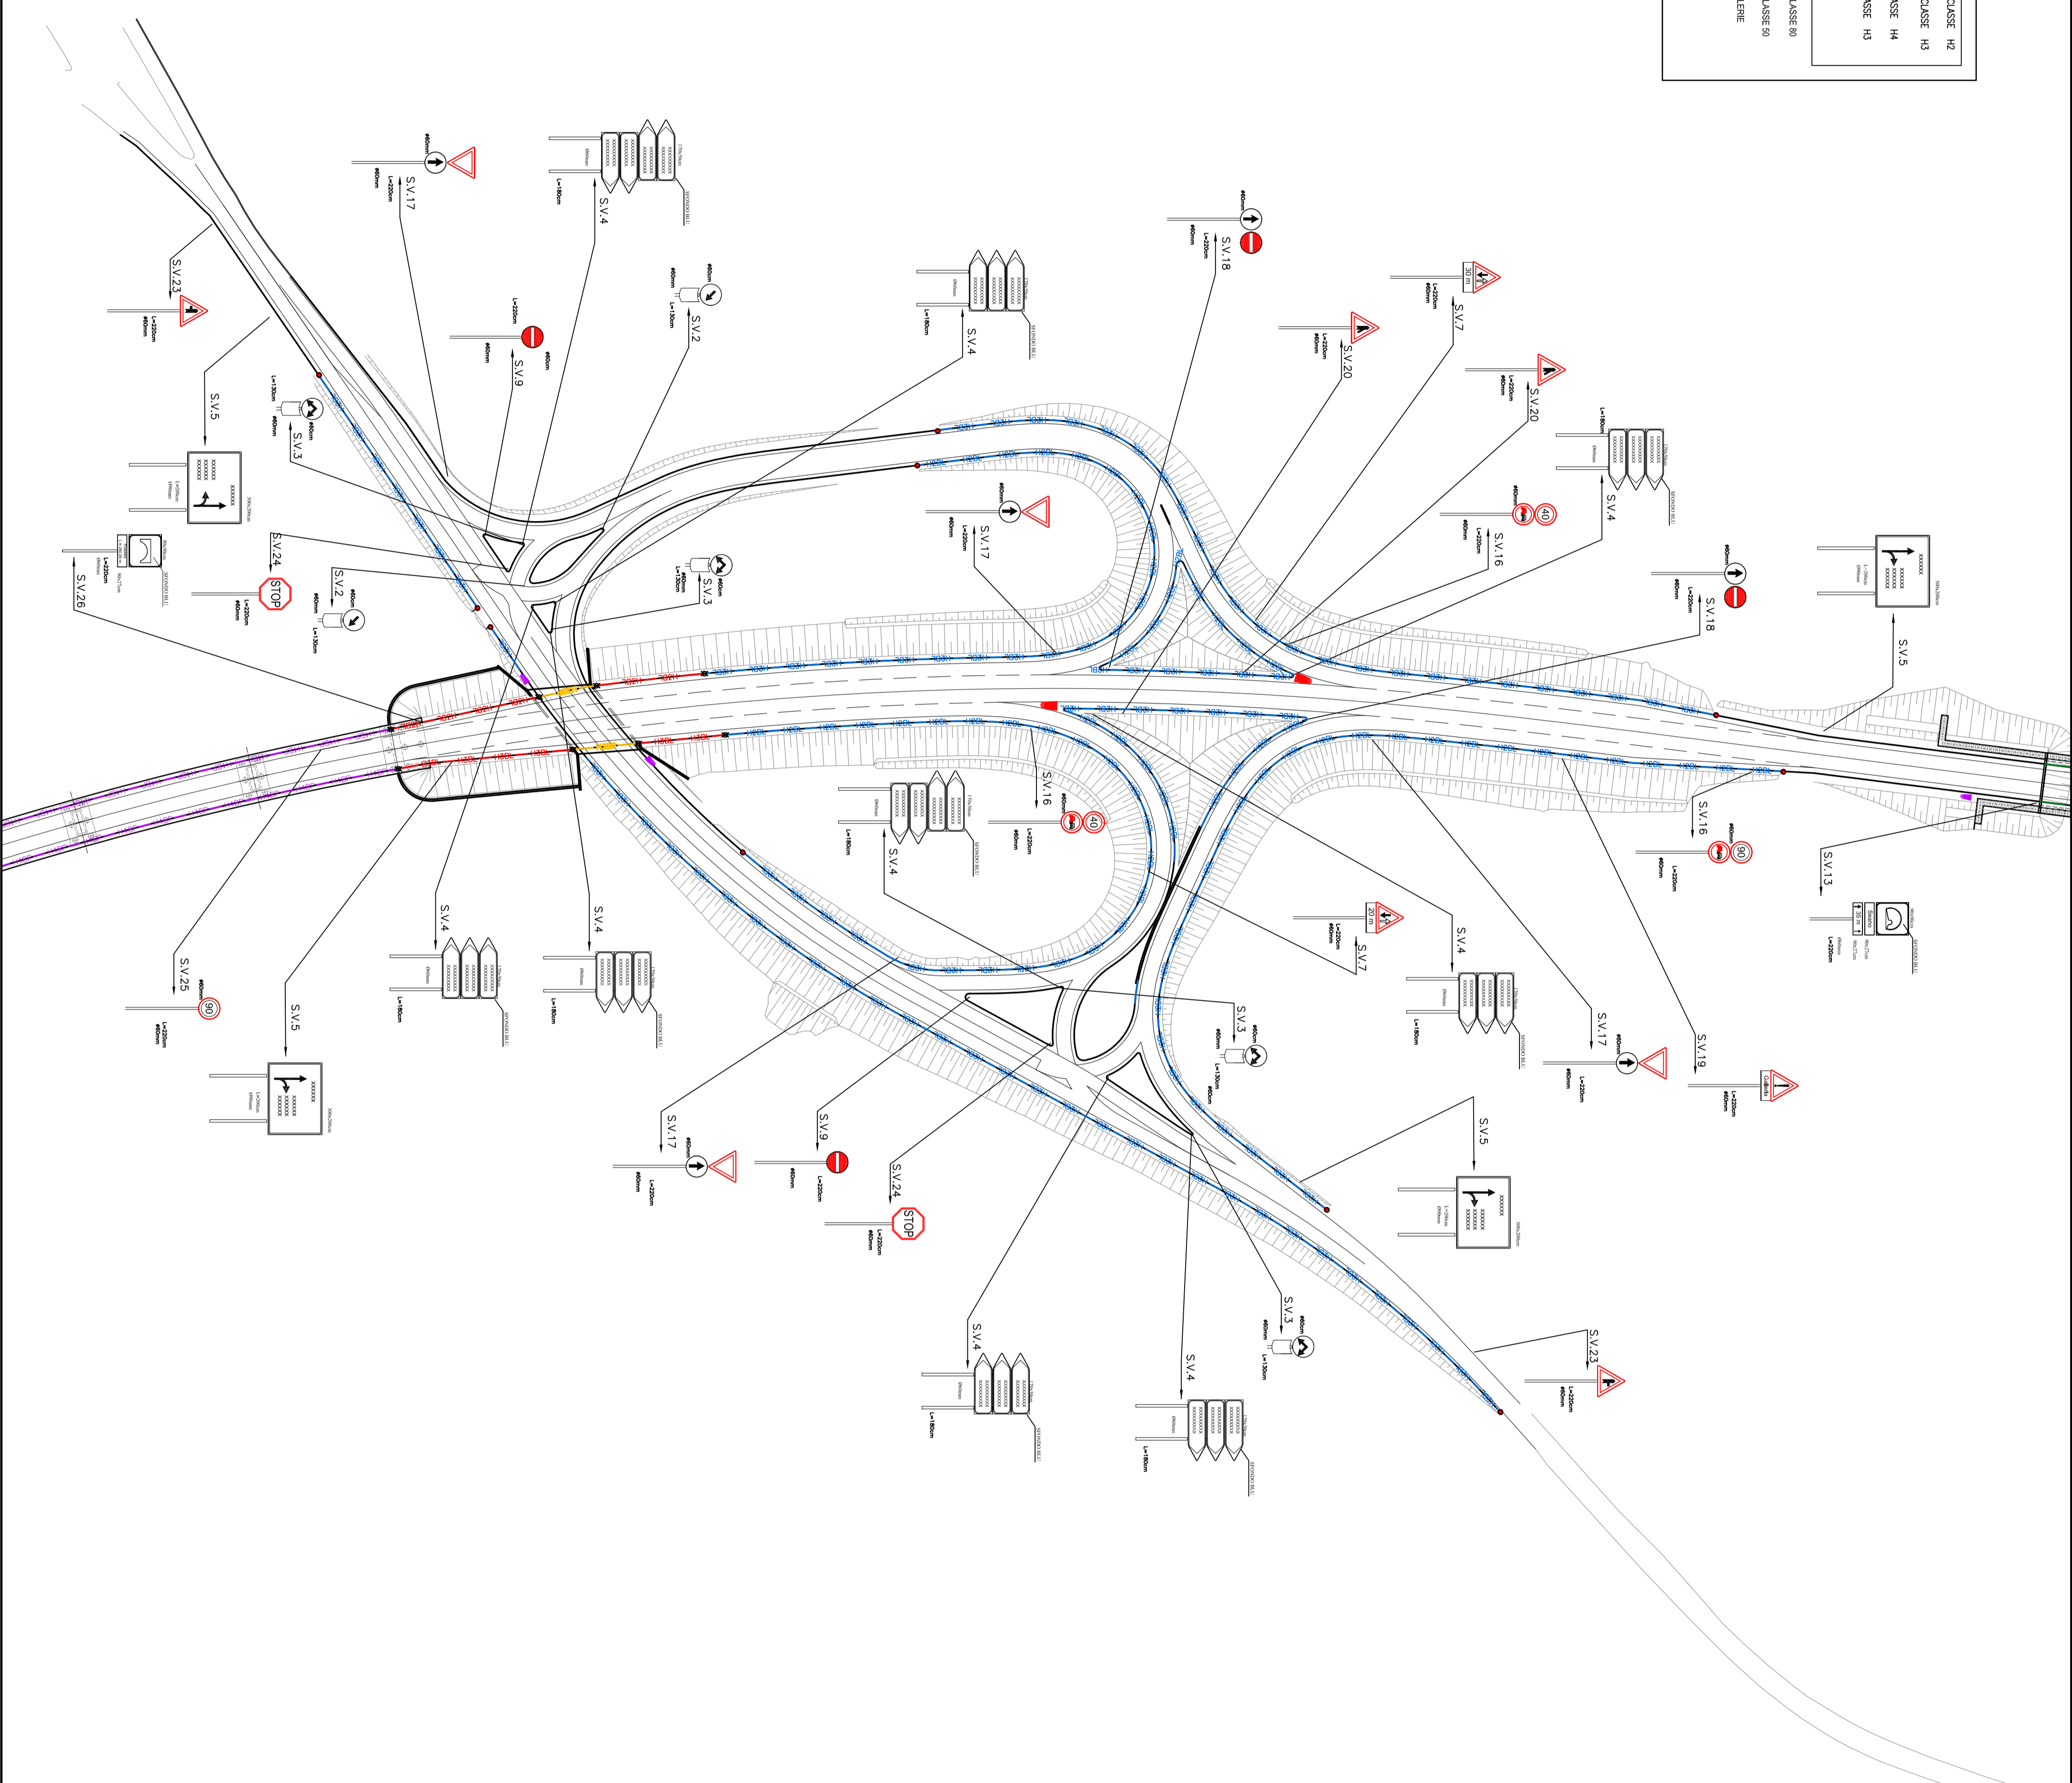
CLASSE H2
CLASSE H3
ASSE H4
ASSE H3
LASSE 80
LASSE 50
LERIE

S.V.17
S.V.4
S.V.23
S.V.9
S.V.2
S.V.4
S.V.18
S.V.7
S.V.20
S.V.20
S.V.5
S.V.3
S.V.24
S.V.2
S.V.26
S.V.3
S.V.17
S.V.16
S.V.4
S.V.18
S.V.5
STOP
40
30 m
S.V.16
S.V.4
40
90
S.V.16
S.V.13
S.V.4
S.V.7
20 m
S.V.4
S.V.4
S.V.25
90
S.V.5
S.V.4
S.V.3
S.V.17
S.V.19
S.V.17
S.V.9
S.V.24
STOP
S.V.5
S.V.3
S.V.23
S.V.4
S.V.4
L=220cm
L=180cm
L=130cm
ø60mm
ø60cm
XXXXXX
SEVNDO BLU